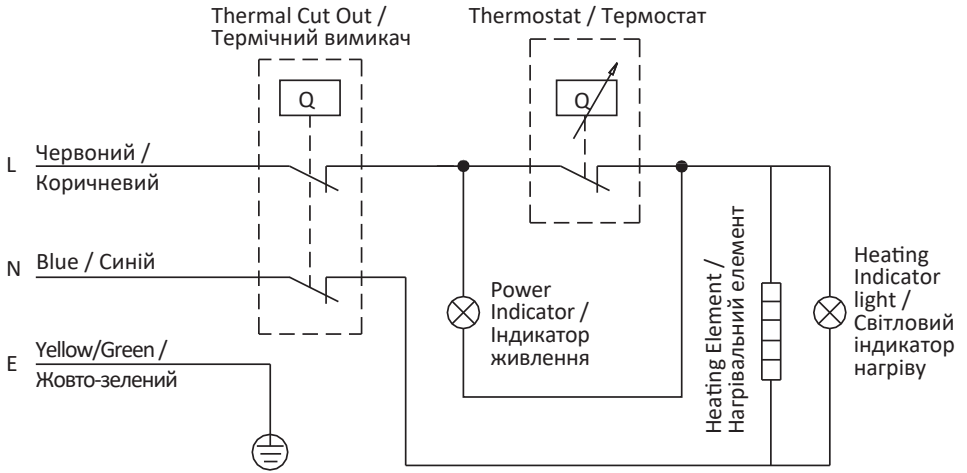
Thermal Cut Out / Термічний вимикач

Thermostat / Термостат

Q

Q

L

Червоний / Коричневий

N

Blue / Синій

E

Yellow/Green / Жовто-зелений

Power Indicator / Індикатор живлення

Heating Element / Нагрівальний елемент

Heating Indicator light / Світловий індикатор нагріву